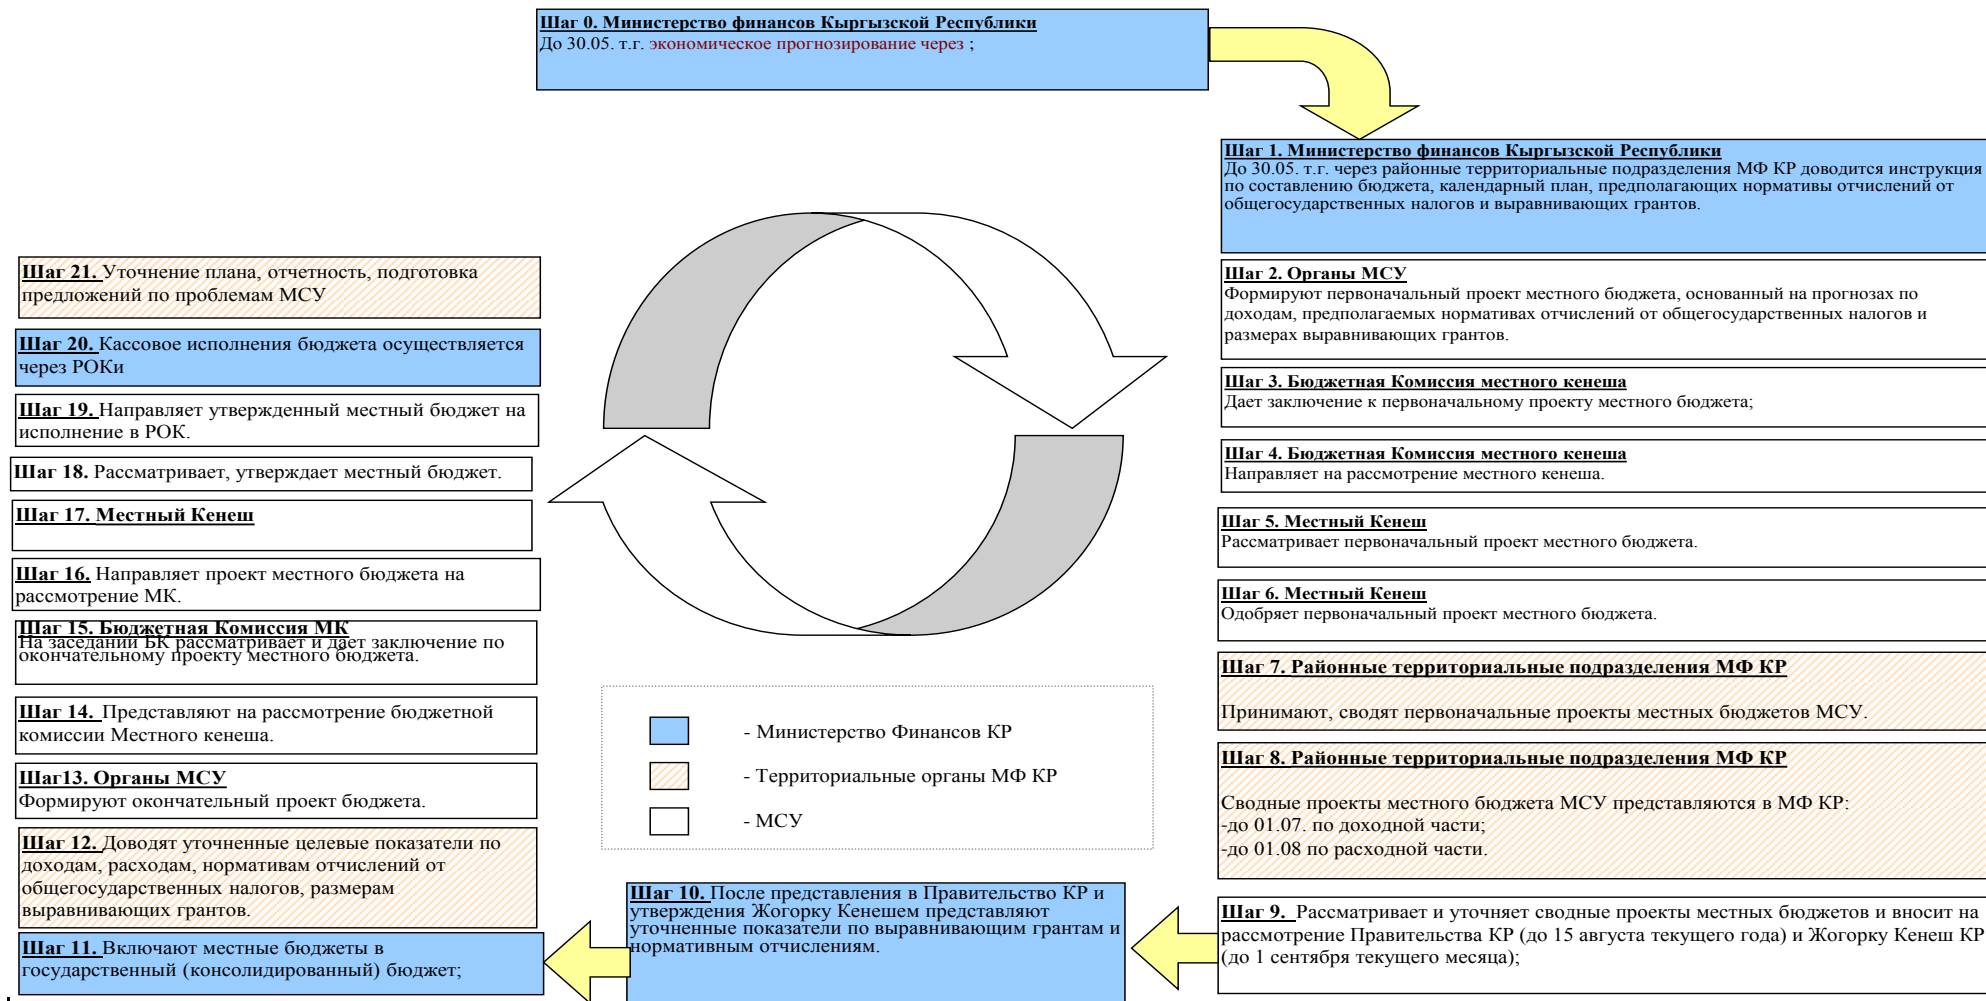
Шаг 0. Министерство финансов Кыргызской Республики
До 30.05. т.г. экономическое прогнозирование через ;

Шаг 1. Министерство финансов Кыргызской Республики
До 30.05. т.г. через районные территориальные подразделения МФ КР доводится инструкция по составлению бюджета, календарный план, предполагающих нормативы отчислений от общегосударственных налогов и выравнивающих грантов.

Шаг 2. Органы МСУ
Формируют первоначальный проект местного бюджета, основанный на прогнозах по доходам, предполагаемых нормативах отчислений от общегосударственных налогов и размерах выравнивающих грантов.

Шаг 3. Бюджетная Комиссия местного кенеша
Дает заключение к первоначальному проекту местного бюджета;

Шаг 4. Бюджетная Комиссия местного кенеша
Направляет на рассмотрение местного кенеша.

Шаг 5. Местный Кенеш
Рассматривает первоначальный проект местного бюджета.

Шаг 6. Местный Кенеш
Одобряет первоначальный проект местного бюджета.

Шаг 7. Районные территориальные подразделения МФ КР
Принимают, сводят первоначальные проекты местных бюджетов МСУ.

Шаг 8. Районные территориальные подразделения МФ КР
Сводные проекты местного бюджета МСУ представляются в МФ КР:
-до 01.07. по доходной части;
-до 01.08 по расходной части.

Шаг 9. Рассматривает и уточняет сводные проекты местных бюджетов и вносит на рассмотрение Правительства КР (до 15 августа текущего года) и Жогорку Кенеш КР (до 1 сентября текущего месяца);

Шаг 10. После представления в Правительство КР и утверждения Жогорку Кенешем представляют уточненные показатели по выравнивающим грантам и нормативным отчислениям.

Шаг 11. Включают местные бюджеты в государственный (консолидированный) бюджет;

Шаг 12. Доводят уточненные целевые показатели по доходам, расходам, нормативам отчислений от общегосударственных налогов, размерам выравнивающих грантов.

Шаг13. Органы МСУ
Формируют окончательный проект бюджета.

Шаг 14. Представляют на рассмотрение бюджетной комиссии Местного кенеша.

Шаг 15. Бюджетная Комиссия МК
На заседании БК рассматривает и дает заключение по окончательному проекту местного бюджета.

Шаг 16. Направляет проект местного бюджета на рассмотрение МК.

Шаг 17. Местный Кенеш

Шаг 18. Рассматривает, утверждает местный бюджет.

Шаг 19. Направляет утвержденный местный бюджет на исполнение в РОК.

Шаг 20. Кассовое исполнения бюджета осуществляется через РОКи

Шаг 21. Уточнение плана, отчетность, подготовка предложений по проблемам МСУ

- Министерство Финансов КР
- Территориальные органы МФ КР
- МСУ